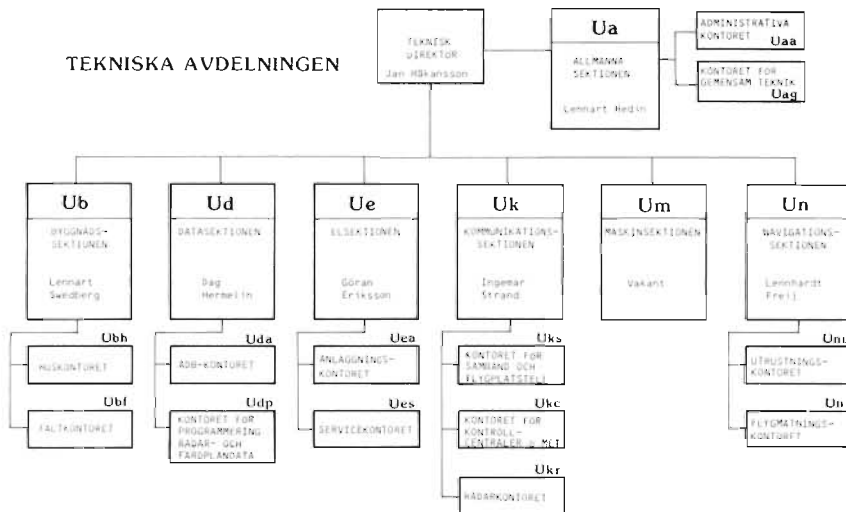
TEKNISKA AVDELNINGEN

TEKNISK DIREKTÖR
Jan Håkansson

Ua
ALLMÄNNA SEKTIONEN
Lennart Hedin

ADMINISTRATIVA KONTORET
Uaa

KONTORET FÖR GEMENSAM TEKNIK
Uag

Ub
BYGGNADS-SEKTIONEN
Lennart Swedberg

Ubh
HUSKONTORET

Ubf
FÄLTKONTORET

Ud
DATASEKTIONEN
Dag Hermelin

Uda
ADB-KONTORET

Udp
KONTORET FÖR PROGRAMMERING RADAR- OCH FÄRDPLANDATA

Ue
ELSEKTIONEN
Göran Eriksson

Uea
ANLÄGGNINGS-KONTORET

Ues
SERVICEKONTORET

Uk
KOMMUNIKATIONS-SEKTIONEN
Ingemar Strand

Uks
KONTORET FÖR SAMBAND OCH FLYGPLATSTELE

Ukc
KONTORET FÖR KONTROLL-CENTRALER O MLT

Ukr
RADARKONTORET

Um
MASKINSEKTIONEN
Vakant

Un
NAVIGATIONS-SEKTIONEN
Lennhardt Freij

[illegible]
UTRUSTNINGS-KONTORET

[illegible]
FLYGMÄTNINGS-KONTORET